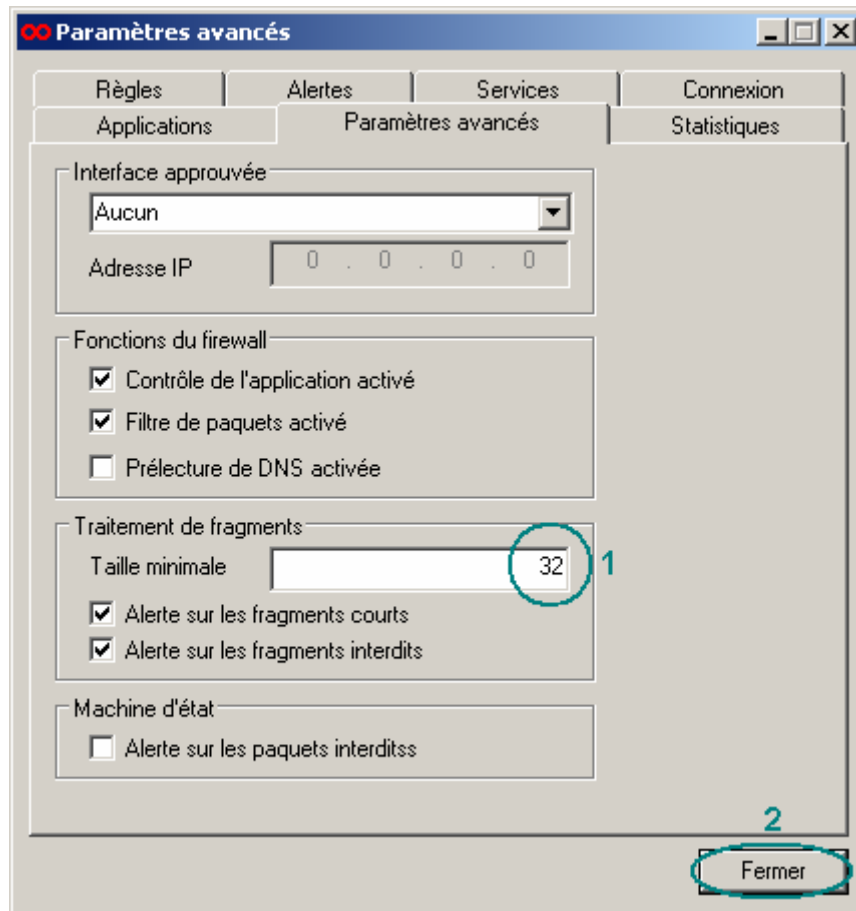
Paramètres avancés

Règles | Alertes | Services | Connexion
Applications | Paramètres avancés | Statistiques

Interface approuvée
Aucun
Adresse IP 0 . 0 . 0 . 0

Fonctions du firewall
Contrôle de l'application activé
Filtre de paquets activé
Prélecture de DNS activée

Traitement de fragments
Taille minimale 32
1
Alerte sur les fragments courts
Alerte sur les fragments interdits

Machine d'état
Alerte sur les paquets interditss

2
Fermer